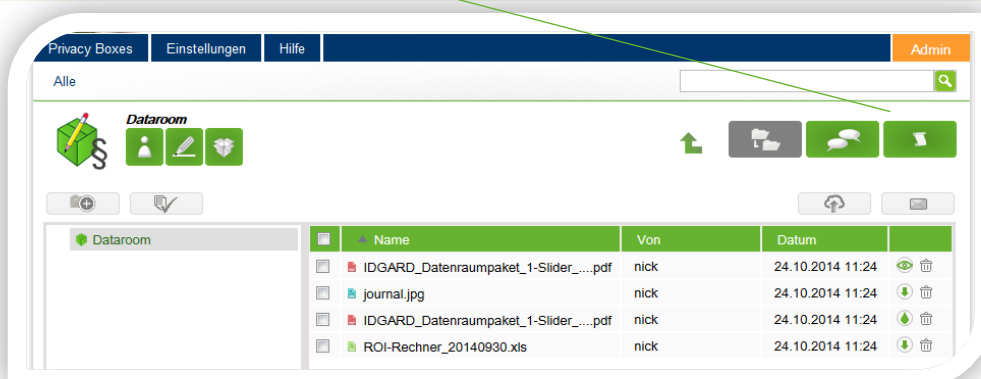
Privacy Boxes | Einstellungen | Hilfe | Admin

Alle

Dataroom

Dataroom

| | Name | Von | Datum | |
|---|---|---|---|---|
| | IDGARD_Datenraumpaket_1-Slider_....pdf | nick | 24.10.2014 11:24 | |
| | journal.jpg | nick | 24.10.2014 11:24 | |
| | IDGARD_Datenraumpaket_1-Slider_....pdf | nick | 24.10.2014 11:24 | |
| | ROI-Rechner_20140930.xls | nick | 24.10.2014 11:24 | |